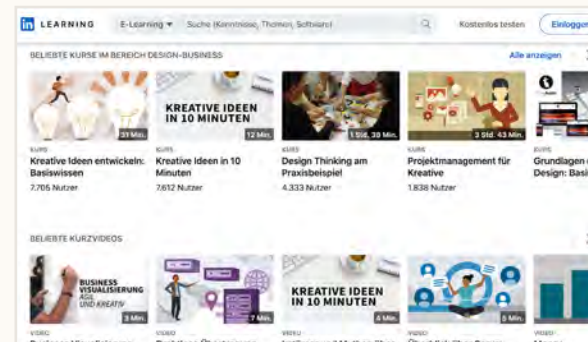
in LEARNING E-Learning ▾ Suche (Kenntnisse, Themen, Software) Kostenlos testen Einloggen

BELIEBTE KURSE IM BEREICH DESIGN-BUSINESS Alle anzeigen

31 Min.
KURS
Kreative Ideen entwickeln: Basiswissen
7.705 Nutzer

KREATIVE IDEEN IN 10 MINUTEN
12 Min.
KURS
Kreative Ideen in 10 Minuten
7.612 Nutzer

1 Std. 31 Min.
KURS
Design Thinking am Praxisbeispiel
4.333 Nutzer

3 Std. 43 Min.
KURS
Projektmanagement für Kreative
1.838 Nutzer

KURS
Grundlagen d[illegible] Design: Basis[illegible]

BELIEBTE KURZVIDEOS

BUSINESS VISUALISIERUNG AGIL UND KREATIV
3 Min.
VIDEO
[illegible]

7 Min.
VIDEO
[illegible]

KREATIVE IDEEN IN 10 MINUTEN
4 Min.
VIDEO
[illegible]

5 Min.
VIDEO
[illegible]

VIDEO
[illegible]